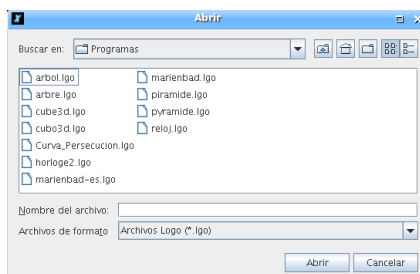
Abrir

Buscar en: Programas

arbol.lgo
arbre.lgo
cube3d.lgo
cubo3d.lgo
Curva_Persecucion.lgo
horloge2.lgo
marienbad-es.lgo
marienbad.lgo
piramide.lgo
pyramide.lgo
reloj.lgo

Nombre del archivo:
Archivos de formato: Archivos Logo (*.lgo)

Abrir Cancelar